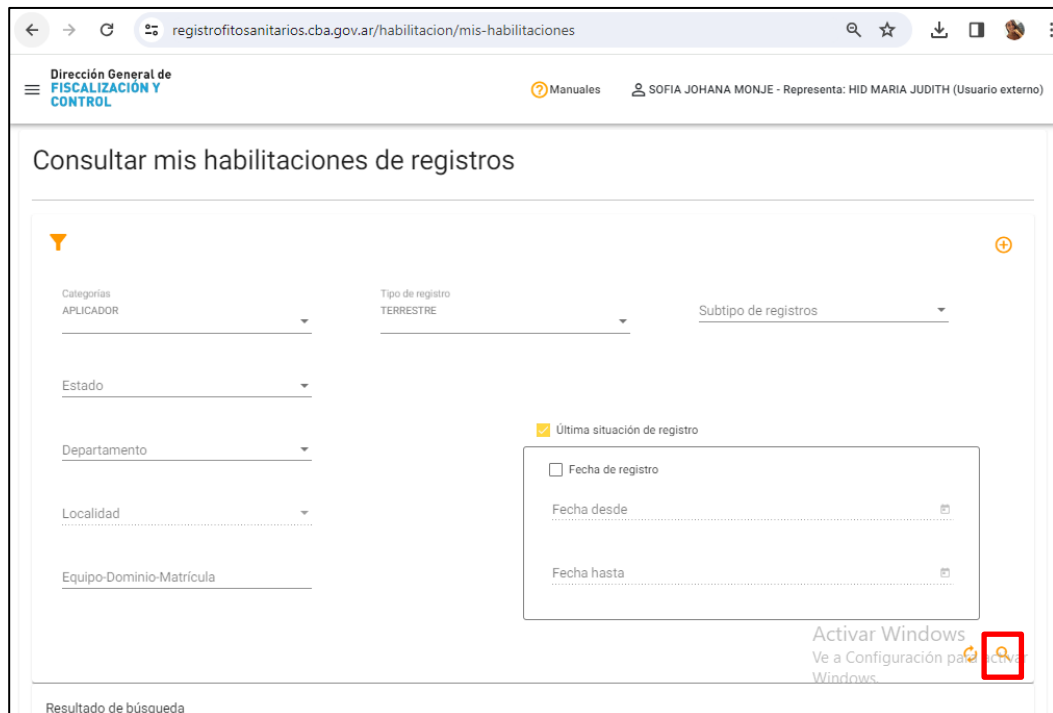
registrofitosanitarios.cba.gov.ar/habilitacion/mis-habilitaciones

Dirección General de
FISCALIZACIÓN Y
CONTROL

Manuales

SOFIA JOHANA MONJE - Representa: HID MARIA JUDITH (Usuario externo)

Consultar mis habilitaciones de registros

Categorías
APLICADOR

Tipo de registro
TERRESTRE

Subtipo de registros

Estado

Última situación de registro

Departamento

Fecha de registro

Localidad

Fecha desde

Equipo-Dominio-Matrícula

Fecha hasta

Activar Windows
Ve a Configuración para activar Windows.

Resultado de búsqueda